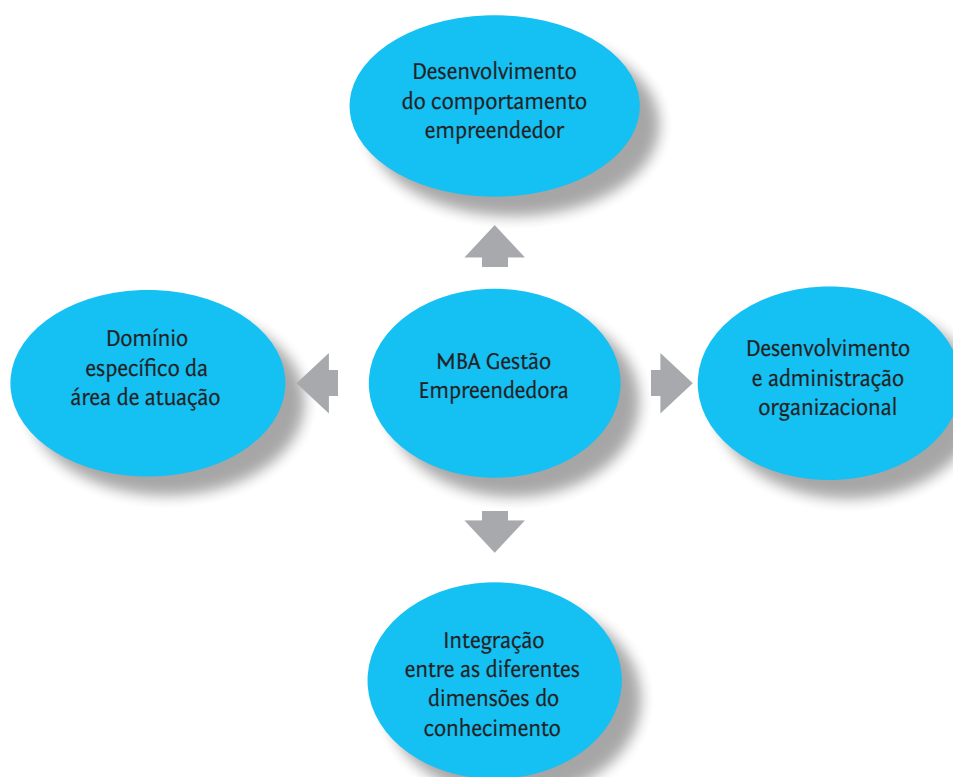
Desenvolvimento do comportamento empreendedor

Domínio específico da área de atuação

MBA Gestão Empreendedora

Desenvolvimento e administração organizacional

Integração entre as diferentes dimensões do conhecimento